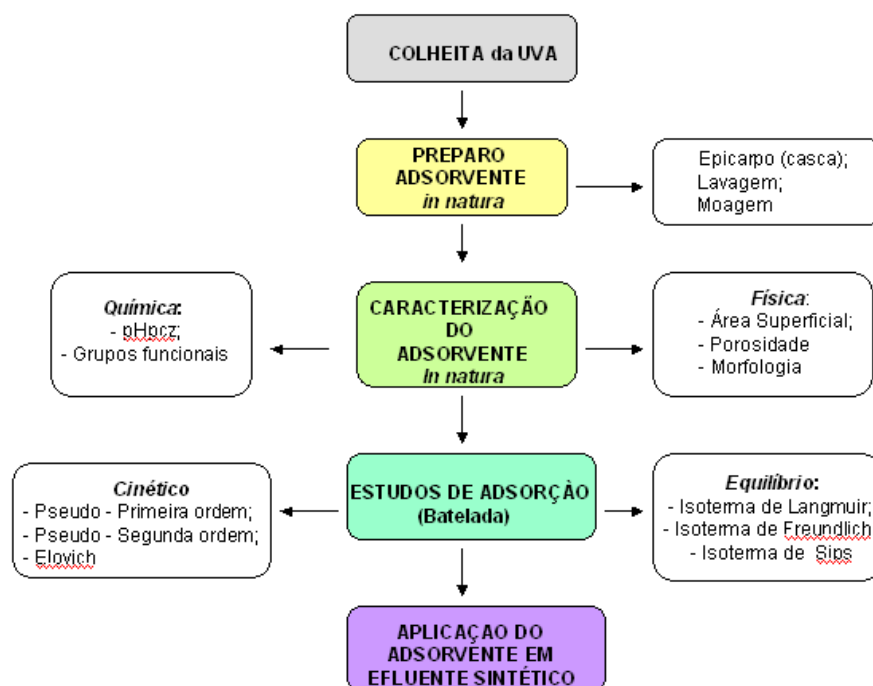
COLHEITA da UVA

PREPARO ADSORVENTE *in natura*

Epicarpo (casca); Lavagem; Moagem

*Química*:
- pHpcz;
- Grupos funcionais

CARACTERIZAÇÃO DO ADSORVENTE *In natura*

*Física*:
- Área Superficial;
- Porosidade
- Morfologia

*Cinético*
- Pseudo - Primeira ordem;
- Pseudo - Segunda ordem;
- Elovich

ESTUDOS DE ADSORÇÃO (Batelada)

*Equilíbrio*:
- Isoterma de Langmuir;
- Isoterma de Freundlich
- Isoterma de Sips

APLICAÇAO DO ADSORVENTE EM EFLUENTE SINTÉTICO